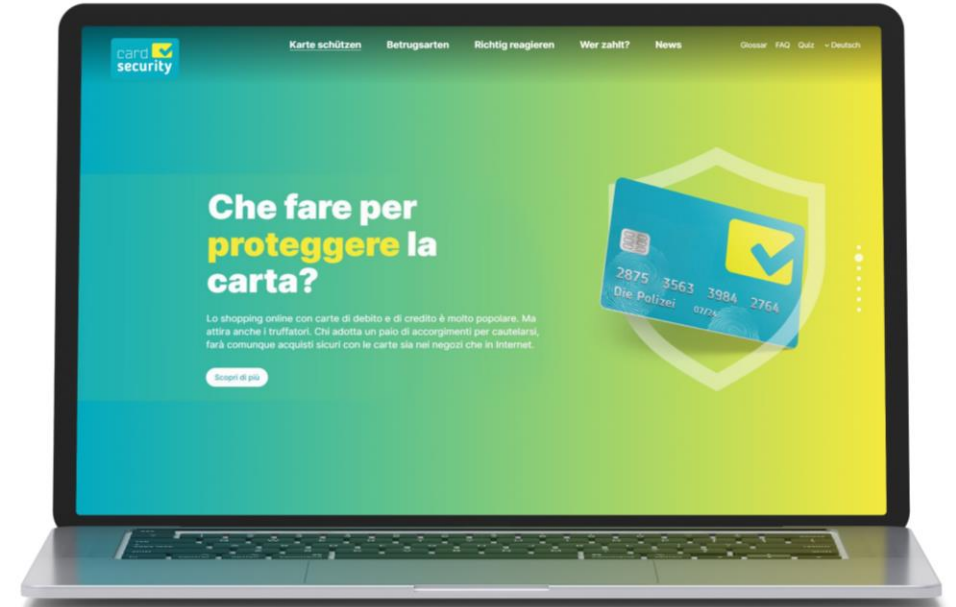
card security

Karte schützen Betrugsarten Richtig reagieren Wer zahlt? News

Glossar FAQ Quiz Deutsch

Che fare per proteggere la carta?

Lo shopping online con carte di debito e di credito è molto popolare. Ma attira anche i truffatori. Chi adotta un paio di accorgimenti per cautelarsi, farà comunque acquisti sicuri con le carte sia nei negozi che in Internet.

Scopri di più

2875 3563 3984 2764
Die Polizei
02/26